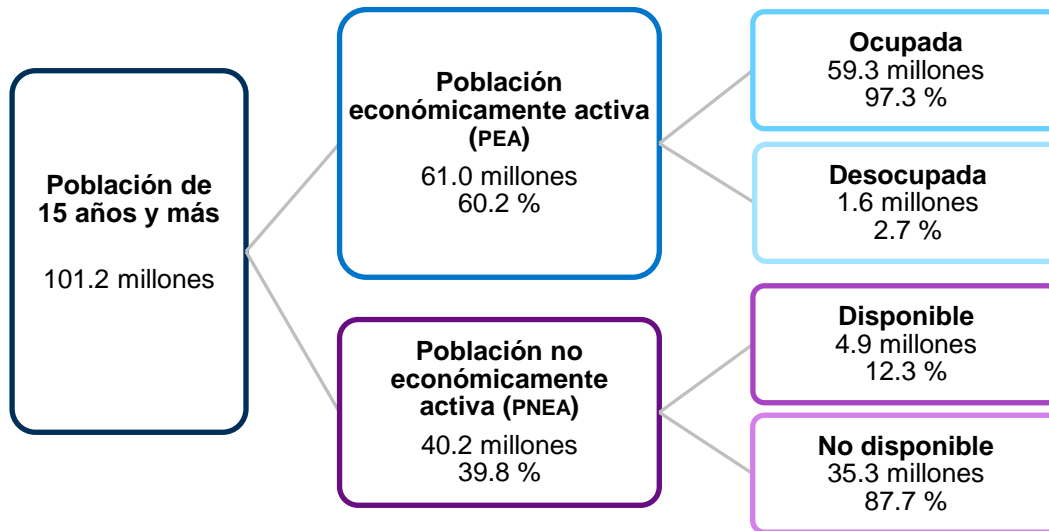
Población de 15 años y más

101.2 millones

Población económicamente activa (PEA)

61.0 millones
60.2 %

Población no económicamente activa (PNEA)

40.2 millones
39.8 %

Ocupada
59.3 millones
97.3 %

Desocupada
1.6 millones
2.7 %

Disponible
4.9 millones
12.3 %

No disponible
35.3 millones
87.7 %